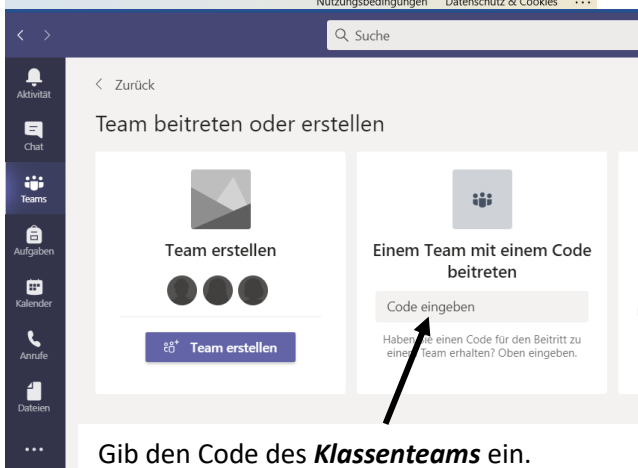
Nutzungsbedingungen Datenschutz & Cookies ...

Suche

Aktivität
Chat
Teams
Aufgaben
Kalender
Anrufe
Dateien
...

Zurück

Team beitreten oder erstellen

Team erstellen

Team erstellen

Einem Team mit einem Code beitreten

Code eingeben

Haben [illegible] einen Code für den Beitritt zu eine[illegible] Team erhalten? Oben eingeben.

Gib den Code des ***Klassenteams*** ein.